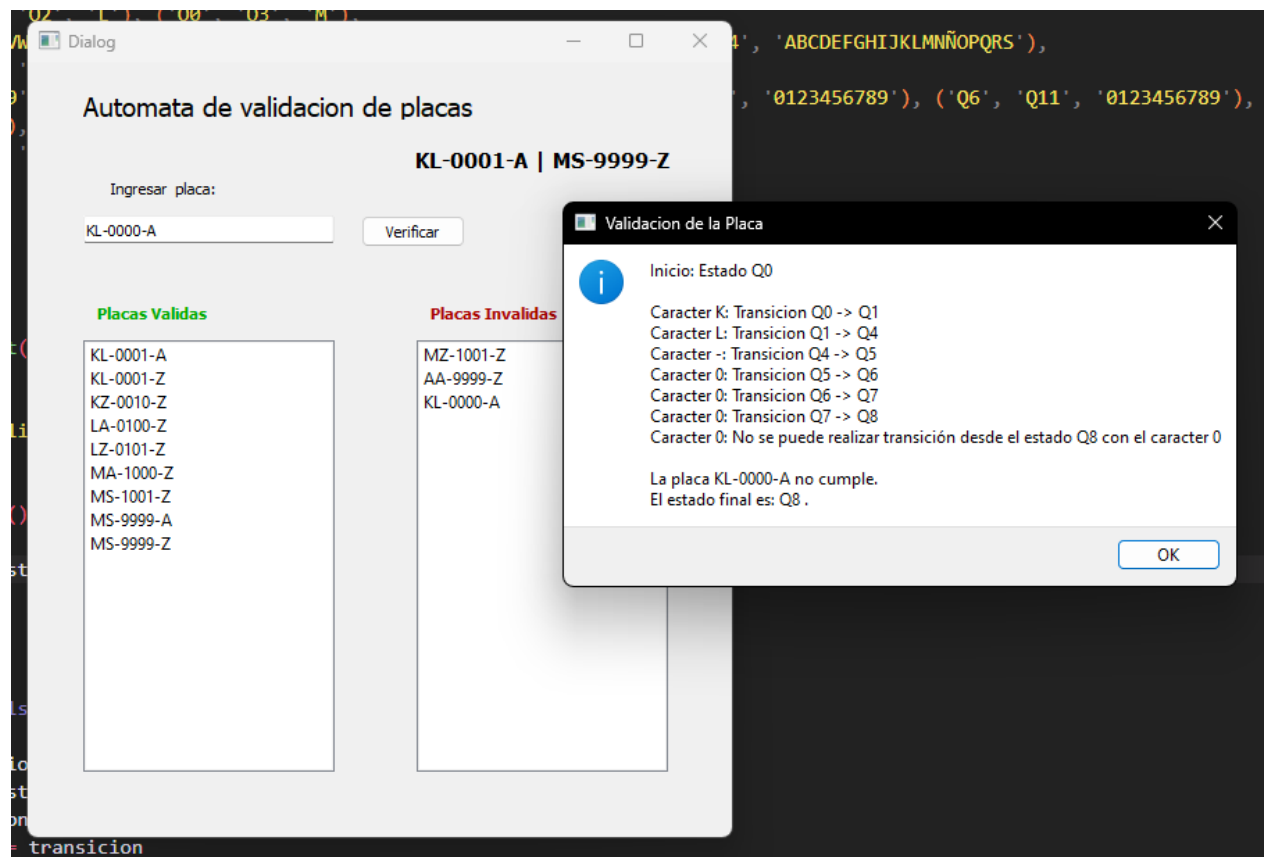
'Q2', 'L'), ('Q0', 'Q3', 'M'),
Vw 4', 'ABCDEFGHIJKLMNÑOPQRS'),
9' ', '0123456789'), ('Q6', 'Q11', '0123456789'),
),

Dialog

Automata de validacion de placas

KL-0001-A | MS-9999-Z

Ingresar placa:

KL-0000-A

Verificar

Placas Validas

Placas Invalidas

KL-0001-A
KL-0001-Z
KZ-0010-Z
LA-0100-Z
LZ-0101-Z
MA-1000-Z
MS-1001-Z
MS-9999-A
MS-9999-Z

MZ-1001-Z
AA-9999-Z
KL-0000-A

Validacion de la Placa

Inicio: Estado Q0

Caracter K: Transicion Q0 -> Q1
Caracter L: Transicion Q1 -> Q4
Caracter -: Transicion Q4 -> Q5
Caracter 0: Transicion Q5 -> Q6
Caracter 0: Transicion Q6 -> Q7
Caracter 0: Transicion Q7 -> Q8
Caracter 0: No se puede realizar transición desde el estado Q8 con el caracter 0

La placa KL-0000-A no cumple.
El estado final es: Q8 .

OK

t(
li
()
st
ls
io
st
on
= transicion